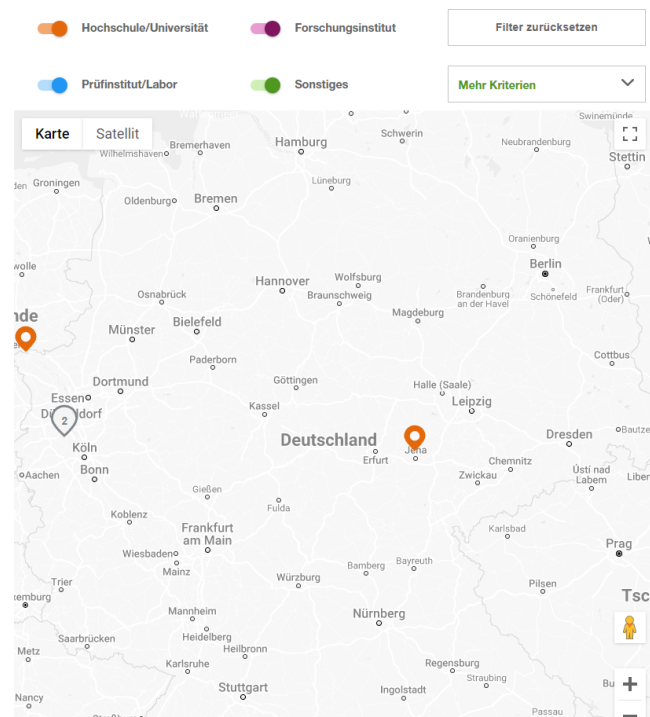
Hochschule/Universität

Forschungsinstitut

Filter zurücksetzen

Prüfinstitut/Labor

Sonstiges

Mehr Kriterien

Karte

Satellit

Swinemünde

Schwerin

Hamburg

Bremerhaven

Wilhelmshaven

Neubrandenburg

Stettin

Groningen

Lüneburg

Oldenburg

Bremen

Oranienburg

Berlin

Zwolle

Wolfsburg

Hannover

Frankfurt (Oder)

Braunschweig

Osnabrück

Brandenburg an der Havel

Schönefeld

nde

Magdeburg

Münster

Bielefeld

Paderborn

Cottbus

Dortmund

Göttingen

Halle (Saale)

Essen

Düsseldorf

2

Kassel

Leipzig

Dresden

Bautzen

Deutschland

Köln

Erfurt

Jena

Chemnitz

Bonn

Aachen

Zwickau

Ústí nad Labem

Liber

Gießen

Fulda

Koblenz

Karlsbad

Frankfurt am Main

Wiesbaden

Prag

Mainz

Bamberg

Bayreuth

Trier

Würzburg

Pilsen

Tsc

emburg

Mannheim

Nürnberg

Saarbrücken

Heidelberg

Heilbronn

Metz

Karlsruhe

Regensburg

Straubing

Stuttgart

Ingolstadt

Nancy

Passau